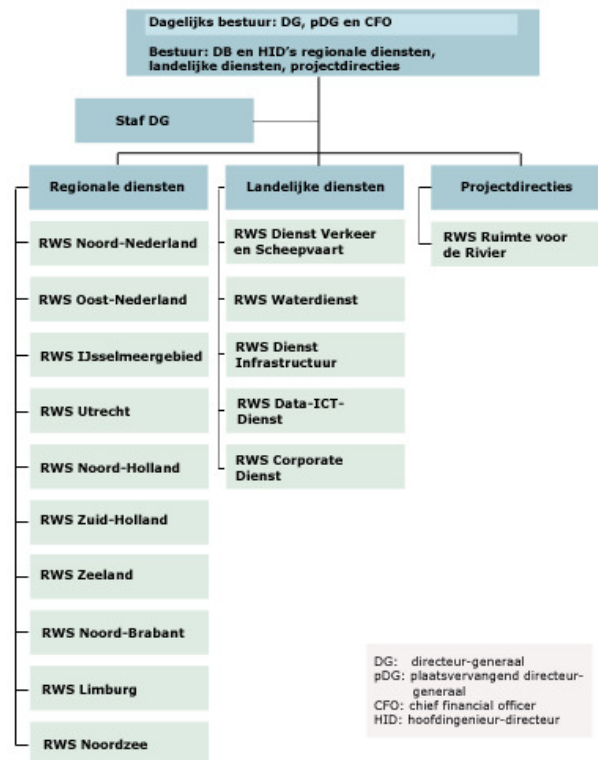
Dagelijks bestuur: DG, pDG en CFO

Bestuur: DB en HID's regionale diensten, landelijke diensten, projectdirecties

Staf DG

Regionale diensten

RWS Noord-Nederland

RWS Oost-Nederland

RWS IJsselmeergebied

RWS Utrecht

RWS Noord-Holland

RWS Zuid-Holland

RWS Zeeland

RWS Noord-Brabant

RWS Limburg

RWS Noordzee

Landelijke diensten

RWS Dienst Verkeer en Scheepvaart

RWS Waterdienst

RWS Dienst Infrastructuur

RWS Data-ICT-Dienst

RWS Corporate Dienst

Projectdirecties

RWS Ruimte voor de Rivier

DG: directeur-generaal
pDG: plaatsvervangend directeur-generaal
CFO: chief financial officer
HID: hoofdingenieur-directeur